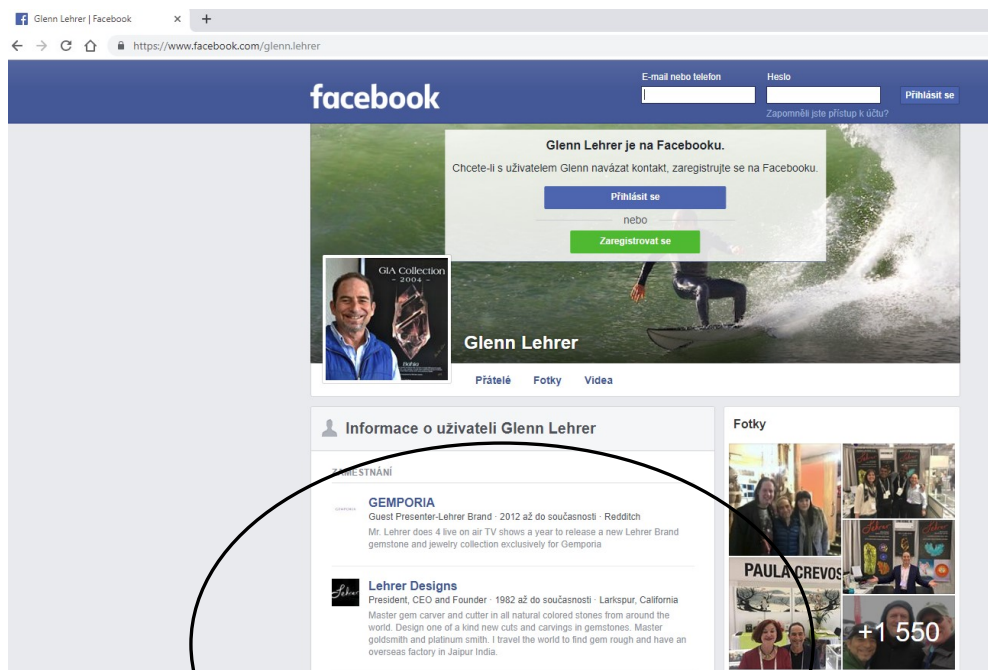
Glenn Lehrer | Facebook × +

https://www.facebook.com/glenn.lehrer

facebook

E-mail nebo telefon

Heslo

Přihlásit se

Zapomněli jste přístup k účtu?

Glenn Lehrer je na Facebooku.

Chcete-li s uživatelem Glenn navázat kontakt, zaregistrujte se na Facebooku.

Přihlásit se

nebo

Zaregistrovat se

GIA Collection
- 2004 -

Glenn Lehrer

Přátelé Fotky Videa

Informace o uživateli Glenn Lehrer

ZAMĚSTNÁNÍ

GEMPORIA

Guest Presenter-Lehrer Brand · 2012 až do současnosti · Redditch

Mr. Lehrer does 4 live on air TV shows a year to release a new Lehrer Brand gemstone and jewelry collection exclusively for Gemporia

Lehrer Designs

President, CEO and Founder · 1982 až do současnosti · Larkspur, California

Master gem carver and cutter in all natural colored stones from around the world. Design one of a kind new cuts and carvings in gemstones. Master goldsmith and platinum smith. I travel the world to find gem rough and have an overseas factory in Jaipur India.

Fotky

PAULA CREVOS

+1 550